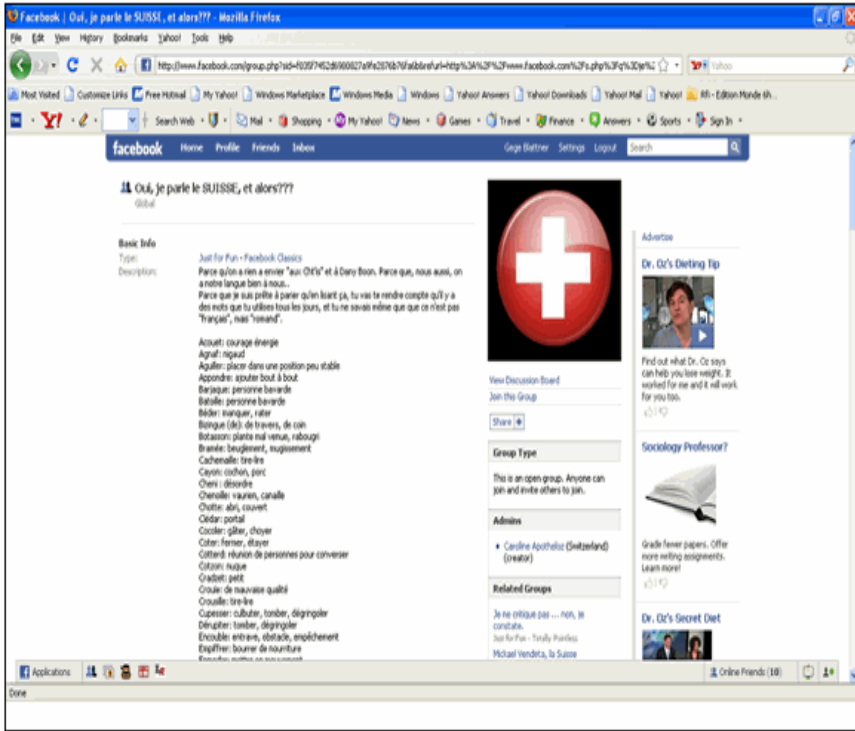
Facebook | Oui, je parle le SUISSE, et alors??? - Mozilla Firefox

File Edit View History Bookmarks Yahoo! Tools Help

http://www.facebook.com/group.php?sid=f035f7452d6900827a9fe2876b76fa6b&refurl=http%3A%2F%2Fwww.facebook.com%2Fs.php%3Fq%3Dje%2

Yahoo

Most Visited Customize Links Free Hotmail My Yahoo! Windows Marketplace Windows Media Windows Yahoo! Answers Yahoo! Downloads Yahoo! Mail Yahoo! RFI - Edition Monde 6h

Search Web Mail Shopping My Yahoo! News Games Travel Finance Answers Sports Sign In

facebook Home Profile Friends Inbox Gege Blattner Settings Logout Search

Oui, je parle le SUISSE, et alors???
Global

Basic Info
Type: Just For Fun - Facebook Classics
Description: Parce qu'on a rien a envier "aux Ch'tis" et à Dany Boon. Parce que, nous aussi, on a notre langue bien à nous..
Parce que je suis prête à parier qu'en lisant ça, tu vas te rendre compte qu'il y a des mots que tu utilises tous les jours, et tu ne savais même que ce n'est pas "français", mais "romand".

Acouet: courage énergie
Agnaf: nigaud
Aguiller: placer dans une position peu stable
Appondre: ajouter bout à bout
Barjaque: personne bavarde
Batoille: personne bavarde
Béder: manquer, rater
Biaingue (de): de travers, de coin
Botasson: plante mal venue, rabougri
Bramée: beuglement, mugissement
Cachemaille: tire-lire
Cayon: cochon, porc
Cheni : désordre
Chenoille: vaurien, canaille
Chotte: abri, couvert
Cédar: portail
Cocoler: gâter, choyer
Coter: fermer, étayer
Cotterd: réunion de personnes pour converser
Cotzon: nuque
Cradzet: petit
Crouie: de mauvaise qualité
Crousille: tire-lire
Cupesser: culbuter, tomber, dégringoler
Dérupiter: tomber, dégringoler
Encouble: entrave, obstacle, empêchement
Enguffrer: bourrer de nourriture
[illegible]

View Discussion Board
Join this Group
Share

Group Type
This is an open group. Anyone can join and invite others to join.

Admins
Caroline Apothéloz (Switzerland) (creator)

Related Groups
Je ne critique pas ... non, je constate.
Just for Fun - Totally Pointless
Mickael Vendeta, la Suisse

Advertise
Dr. Oz's Dieting Tip
Find out what Dr. Oz says can help you lose weight. It worked for me and it will work for you too.

Sociology Professor?
Grade fewer papers. Offer more writing assignments. Learn more!

Dr. Oz's Secret Diet

Applications
Online Friends (10)

Done